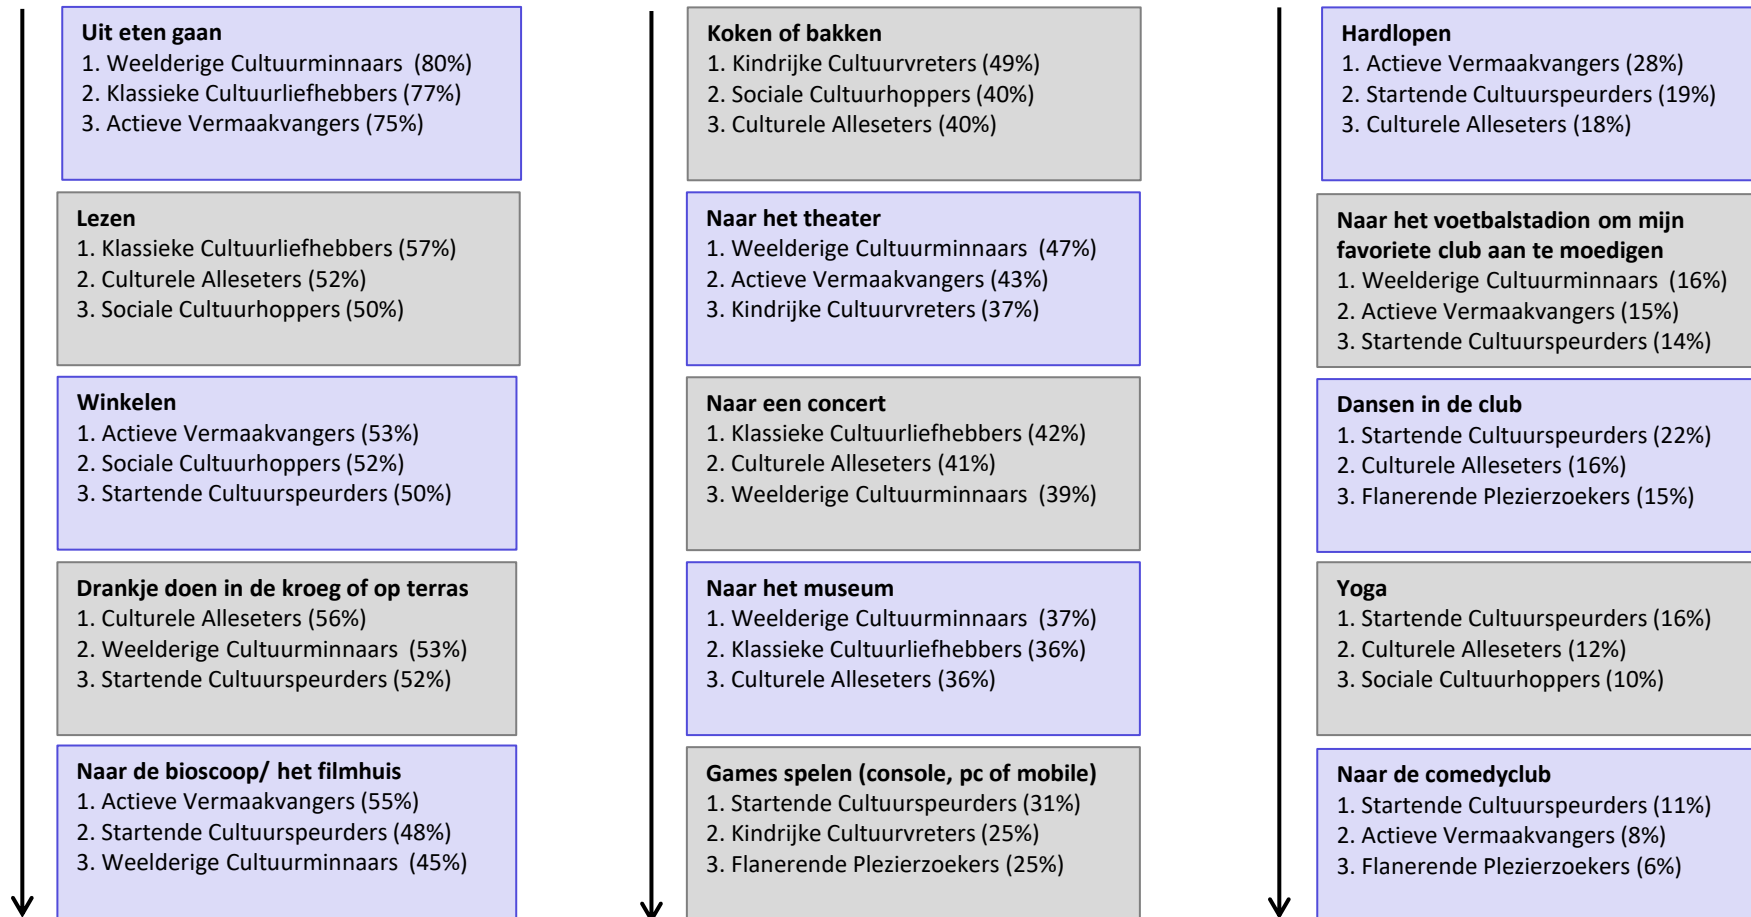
Uit eten gaan
1. Weelderige Cultuurminnaars (80%)
2. Klassieke Cultuurliefhebbers (77%)
3. Actieve Vermaakvangers (75%)

Lezen
1. Klassieke Cultuurliefhebbers (57%)
2. Culturele Alleseters (52%)
3. Sociale Cultuurhoppers (50%)

Winkelen
1. Actieve Vermaakvangers (53%)
2. Sociale Cultuurhoppers (52%)
3. Startende Cultuurspeurders (50%)

Drankje doen in de kroeg of op terras
1. Culturele Alleseters (56%)
2. Weelderige Cultuurminnaars (53%)
3. Startende Cultuurspeurders (52%)

Naar de bioscoop/ het filmhuis
1. Actieve Vermaakvangers (55%)
2. Startende Cultuurspeurders (48%)
3. Weelderige Cultuurminnaars (45%)

Koken of bakken
1. Kindrijke Cultuurvreters (49%)
2. Sociale Cultuurhoppers (40%)
3. Culturele Alleseters (40%)

Naar het theater
1. Weelderige Cultuurminnaars (47%)
2. Actieve Vermaakvangers (43%)
3. Kindrijke Cultuurvreters (37%)

Naar een concert
1. Klassieke Cultuurliefhebbers (42%)
2. Culturele Alleseters (41%)
3. Weelderige Cultuurminnaars (39%)

Naar het museum
1. Weelderige Cultuurminnaars (37%)
2. Klassieke Cultuurliefhebbers (36%)
3. Culturele Alleseters (36%)

Games spelen (console, pc of mobile)
1. Startende Cultuurspeurders (31%)
2. Kindrijke Cultuurvreters (25%)
3. Flanerende Plezierzoekers (25%)

Hardlopen
1. Actieve Vermaakvangers (28%)
2. Startende Cultuurspeurders (19%)
3. Culturele Alleseters (18%)

Naar het voetbalstadion om mijn favoriete club aan te moedigen
1. Weelderige Cultuurminnaars (16%)
2. Actieve Vermaakvangers (15%)
3. Startende Cultuurspeurders (14%)

Dansen in de club
1. Startende Cultuurspeurders (22%)
2. Culturele Alleseters (16%)
3. Flanerende Plezierzoekers (15%)

Yoga
1. Startende Cultuurspeurders (16%)
2. Culturele Alleseters (12%)
3. Sociale Cultuurhoppers (10%)

Naar de comedyclub
1. Startende Cultuurspeurders (11%)
2. Actieve Vermaakvangers (8%)
3. Flanerende Plezierzoekers (6%)